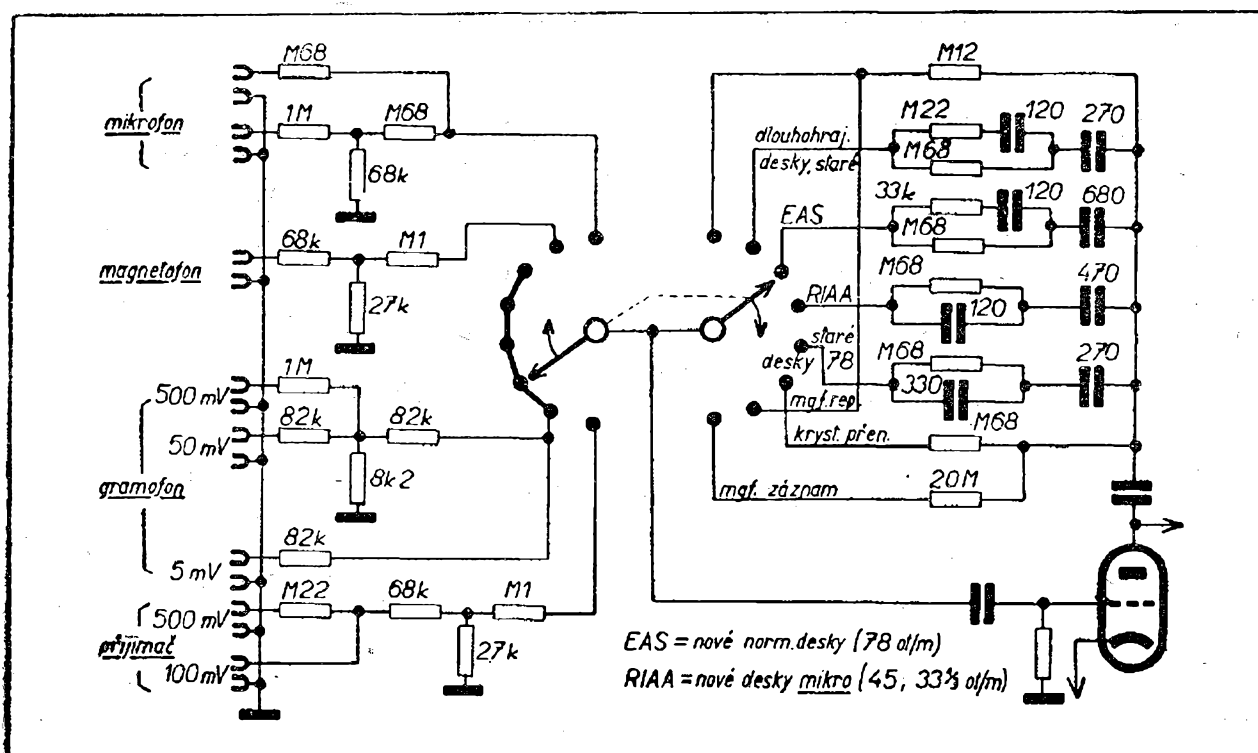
M68
mikrofon
1M
M68
68k
magnetofon
68k
M1
27k
500 mV
1M
50 mV
82k
82k
8k2
gramofon
82k
5 mV
500 mV
M22
68k
M1
přijímač
27k
100mV
M12
dlouhohraj. desky staré
M22
120
270
M68
33k
120
680
EAS
M68
RIAA
M68
470
120
staré
desky 78
M68
270
330
mgf.rep
kryst. přen.
M68
mgf. záznam
20M
EAS = nové norm.desky (78 ot/m)
RIAA = nové desky mikro (45, 33⅓ ot/m)